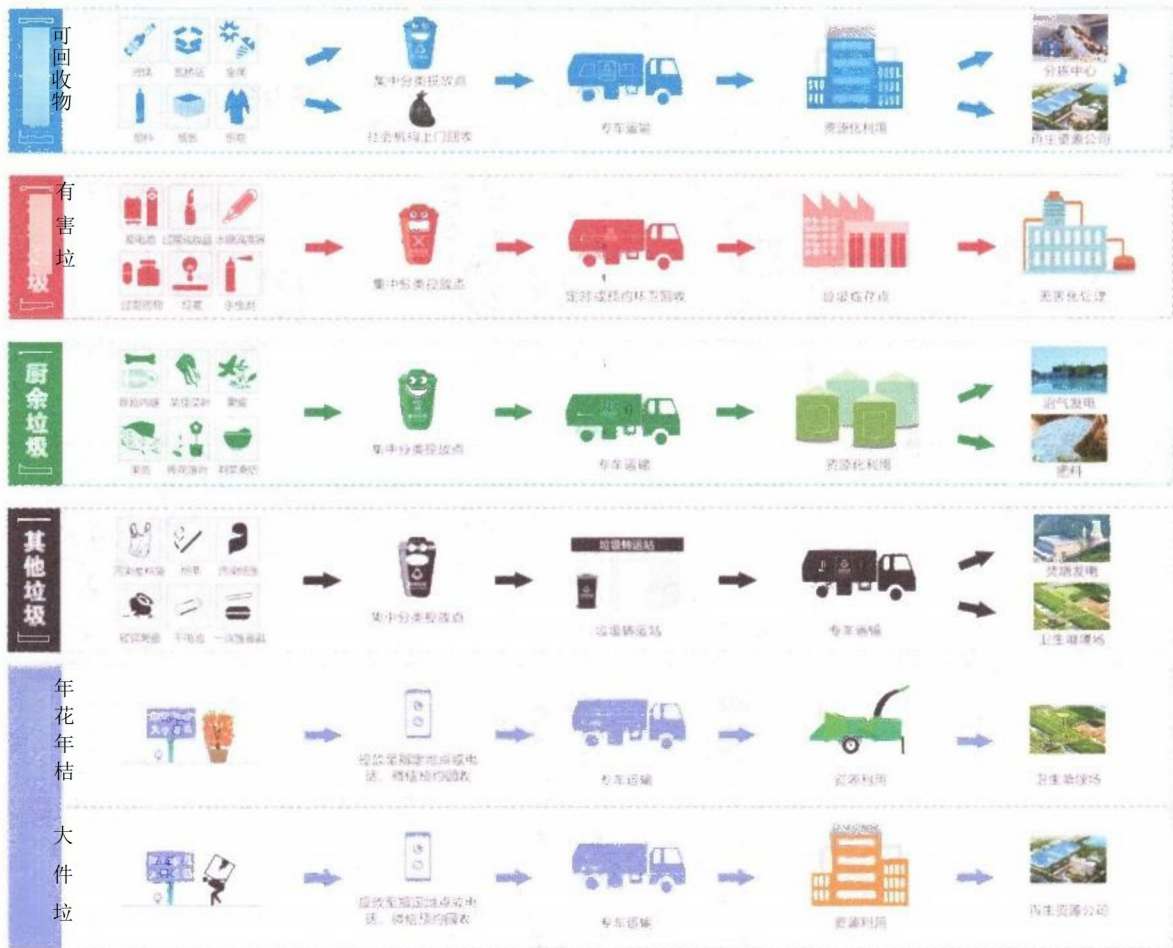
可回收物

玻璃 塑料 金属 塑料 纸张 织物

集中分类投放点

社会机构上门回收

专车运输

资源化利用

分拣中心

再生资源公司

有害垃

废电池 过期药品 水银温度计 过期药物 灯管 杀虫剂

集中分类投放点

定时或预约环卫回收

垃圾临存点

无害化处理

厨余垃圾

集中分类投放点

专车运输

资源化利用

沼气发电

肥料

其他垃圾

集中分类投放点

垃圾转运站

垃圾转运站

专车运输

焚烧发电

卫生填埋场

年花年桔

投放至指定地点或电话、微信预约回收

专车运输

资源利用

卫生填埋场

大件垃

投放至指定地点或电话、微信预约回收

专车运输

资源利用

再生资源公司